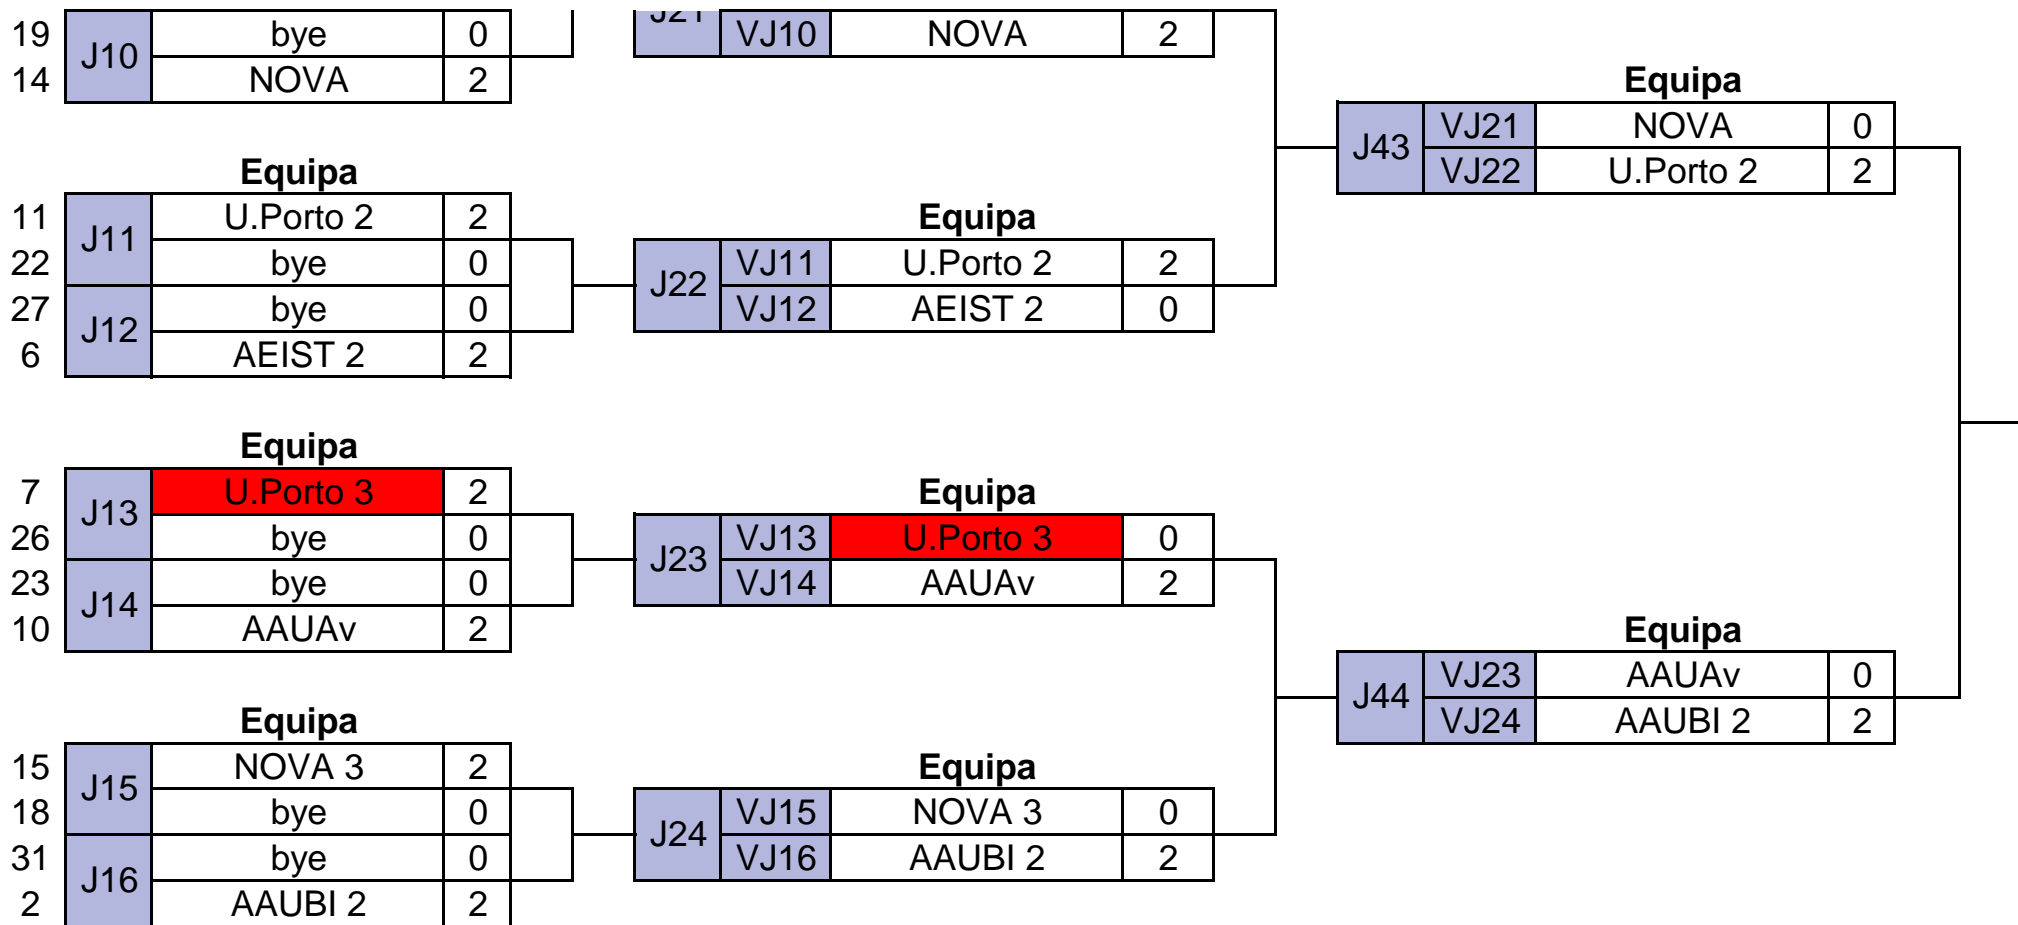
19 J10 bye 0
14 NOVA 2

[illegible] VJ10 NOVA 2

Equipa
J43 VJ21 NOVA 0
VJ22 U.Porto 2 2

Equipa
11 J11 U.Porto 2 2
22 bye 0
27 J12 bye 0
6 AEIST 2 2

Equipa
J22 VJ11 U.Porto 2 2
VJ12 AEIST 2 0

Equipa
7 J13 U.Porto 3 2
26 bye 0
23 J14 bye 0
10 AAUAv 2

Equipa
J23 VJ13 U.Porto 3 0
VJ14 AAUAv 2

Equipa
J44 VJ23 AAUAv 0
VJ24 AAUBI 2 2

Equipa
15 J15 NOVA 3 2
18 bye 0
31 J16 bye 0
2 AAUBI 2 2

Equipa
J24 VJ15 NOVA 3 0
VJ16 AAUBI 2 2